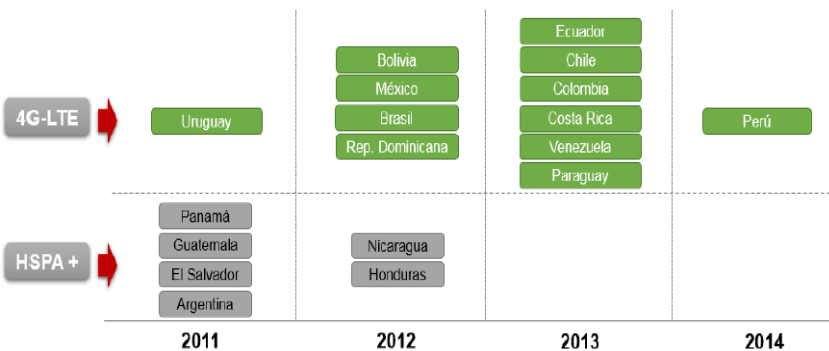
4G-LTE

HSPA +

Uruguay

Panamá
Guatemala
El Salvador
Argentina

Bolivia
México
Brasil
Rep. Dominicana

Nicaragua
Honduras

Ecuador
Chile
Colombia
Costa Rica
Venezuela
Paraguay

Perú

2011
2012
2013
2014